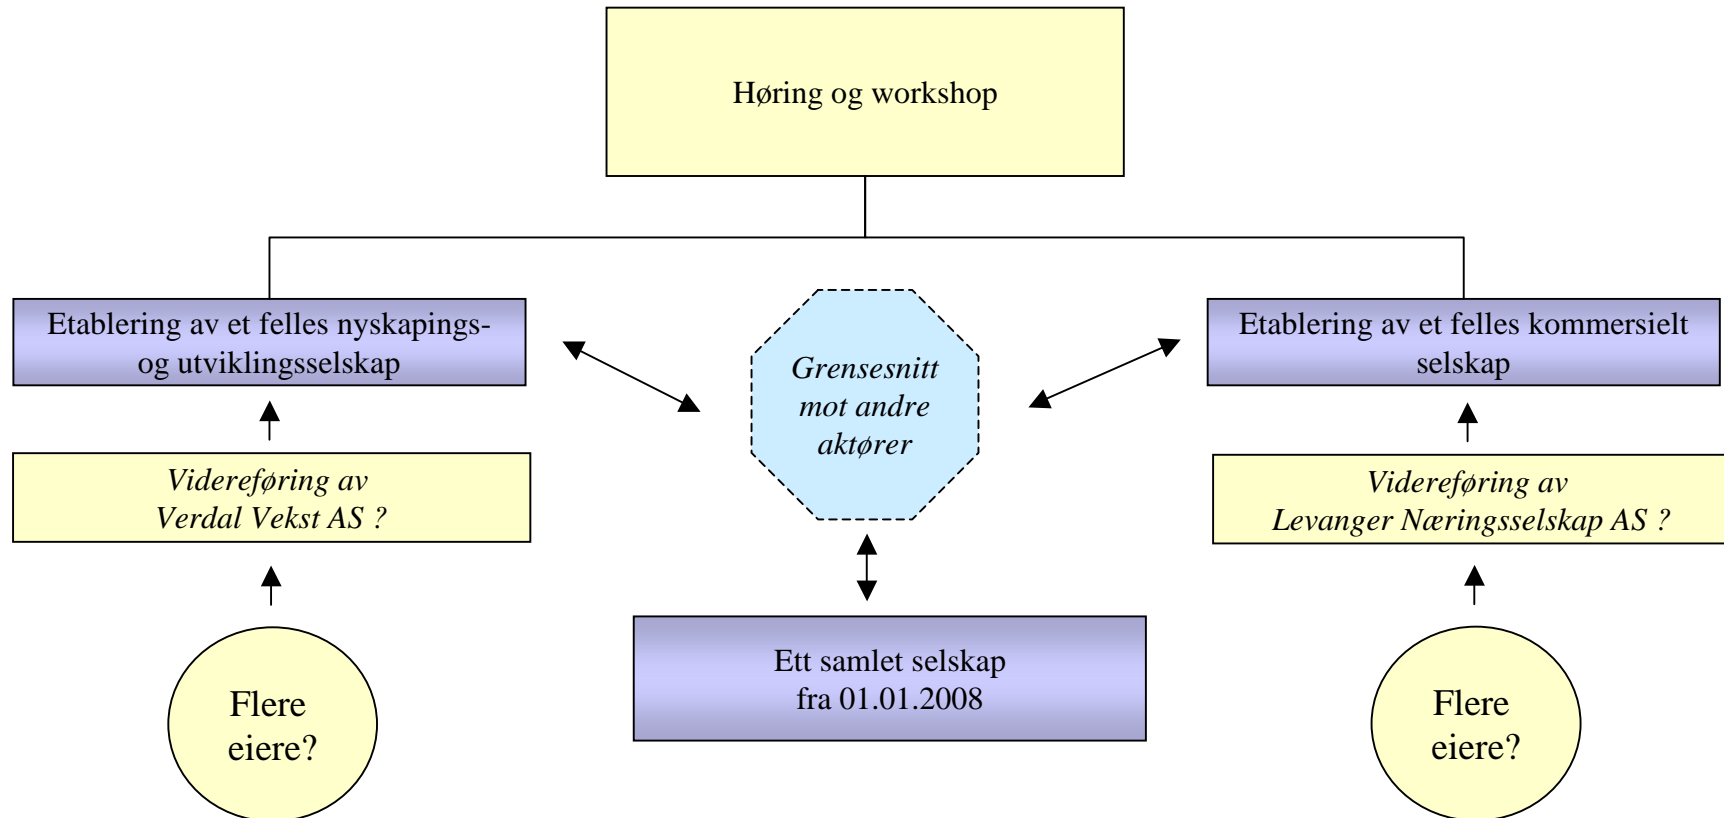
Høring og workshop

Etablering av et felles nyskapings- og utviklingsselskap

Grensesnitt mot andre aktører

Etablering av et felles kommersielt selskap

Videreføring av Verdal Vekst AS ?

Videreføring av Levanger Næringsselskap AS ?

Ett samlet selskap fra 01.01.2008

Flere eiere?

Flere eiere?